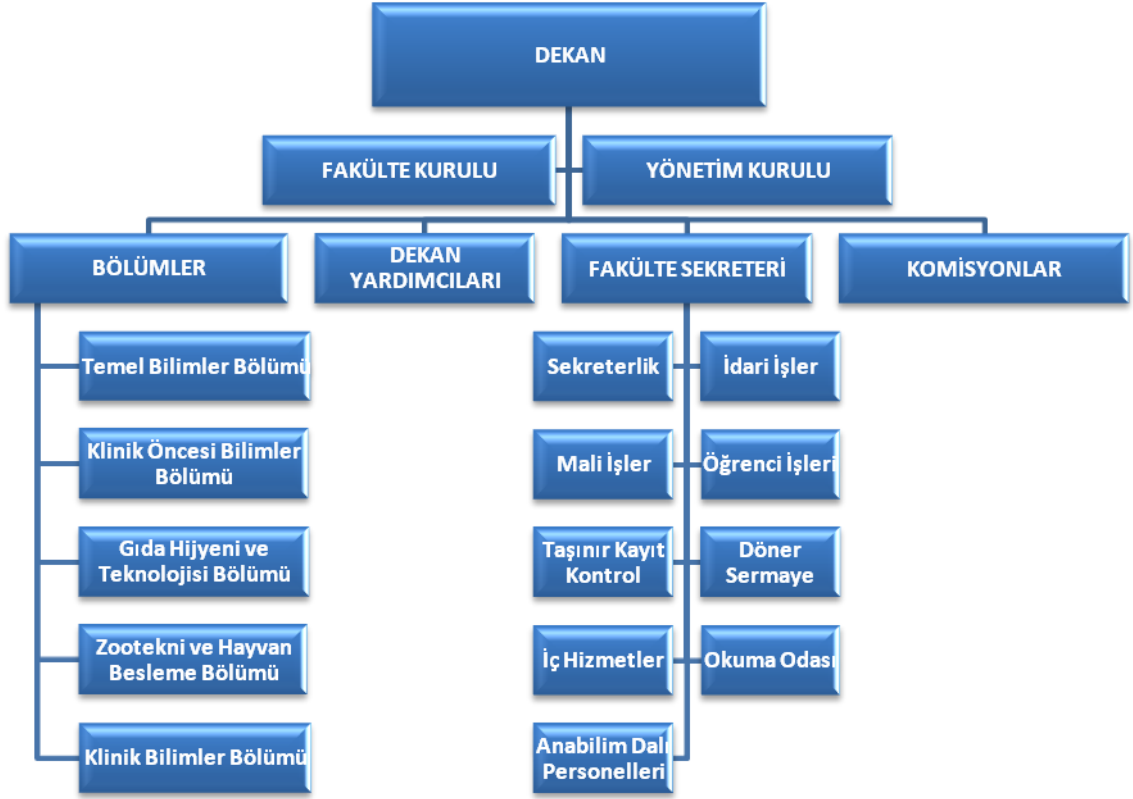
DEKAN

FAKÜLTE KURULU

YÖNETİM KURULU

BÖLÜMLER

DEKAN YARDIMCILARI

FAKÜLTE SEKRETERİ

KOMİSYONLAR

Temel Bilimler Bölümü

Klinik Öncesi Bilimler Bölümü

Gıda Hijyeni ve Teknolojisi Bölümü

Zootekni ve Hayvan Besleme Bölümü

Klinik Bilimler Bölümü

Sekreterlik

İdari İşler

Mali İşler

Öğrenci İşleri

Taşınır Kayıt Kontrol

Döner Sermaye

İç Hizmetler

Okuma Odası

Anabilim Dalı Personelleri